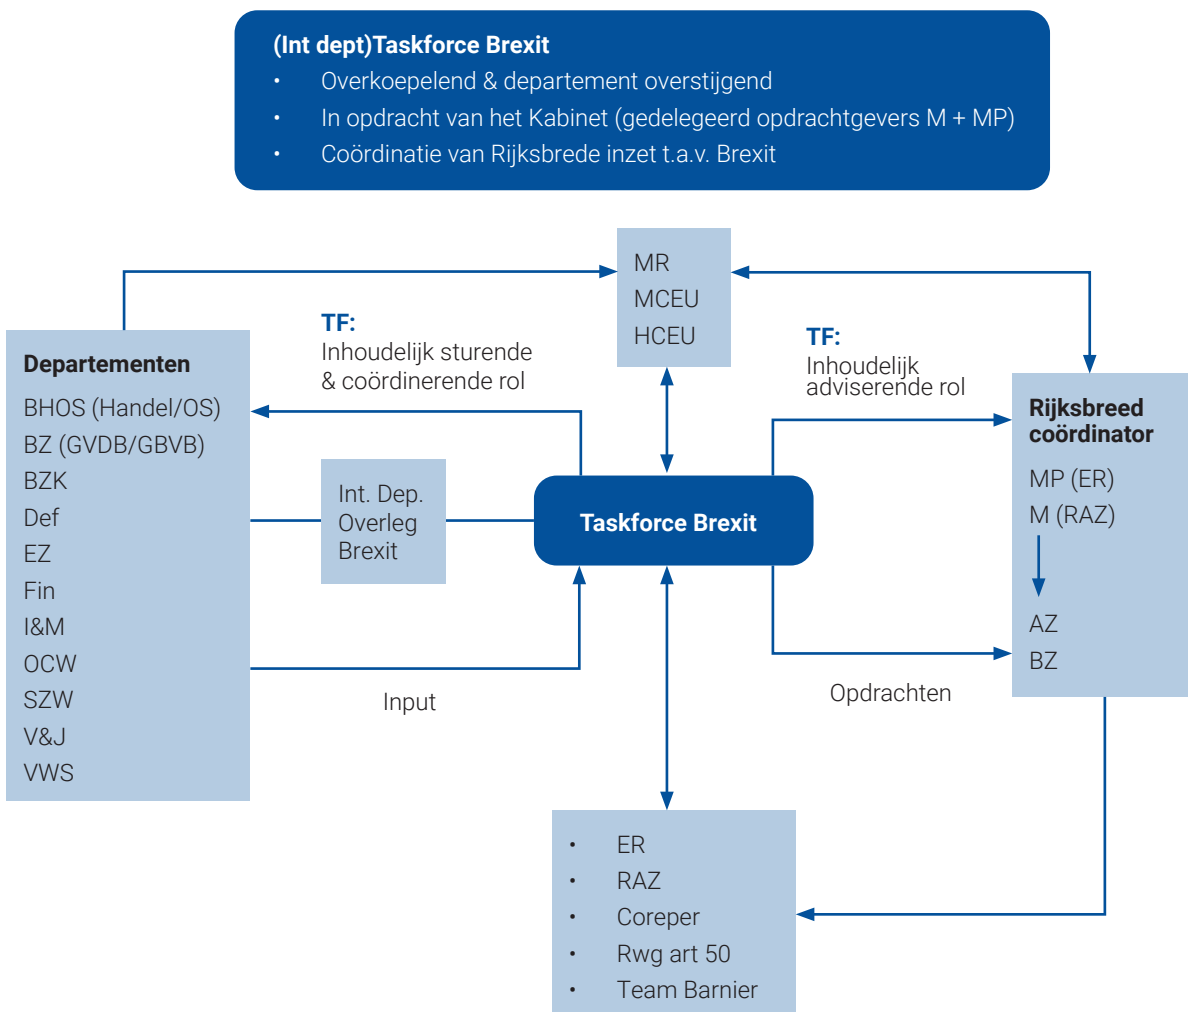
(Int dept)Taskforce Brexit
• Overkoepelend & departement overstijgend
• In opdracht van het Kabinet (gedelegeerd opdrachtgevers M + MP)
• Coördinatie van Rijksbrede inzet t.a.v. Brexit

MR
MCEU
HCEU

TF:
Inhoudelijk sturende & coördinerende rol

TF:
Inhoudelijk adviserende rol

Departementen
BHOS (Handel/OS)
BZ (GVDB/GBVB)
BZK
Def
EZ
Fin
I&M
OCW
SZW
V&J
VWS

Int. Dep. Overleg Brexit

Taskforce Brexit

Rijksbreed coördinator
MP (ER)
M (RAZ)
AZ
BZ

Input

Opdrachten

• ER
• RAZ
• Coreper
• Rwg art 50
• Team Barnier